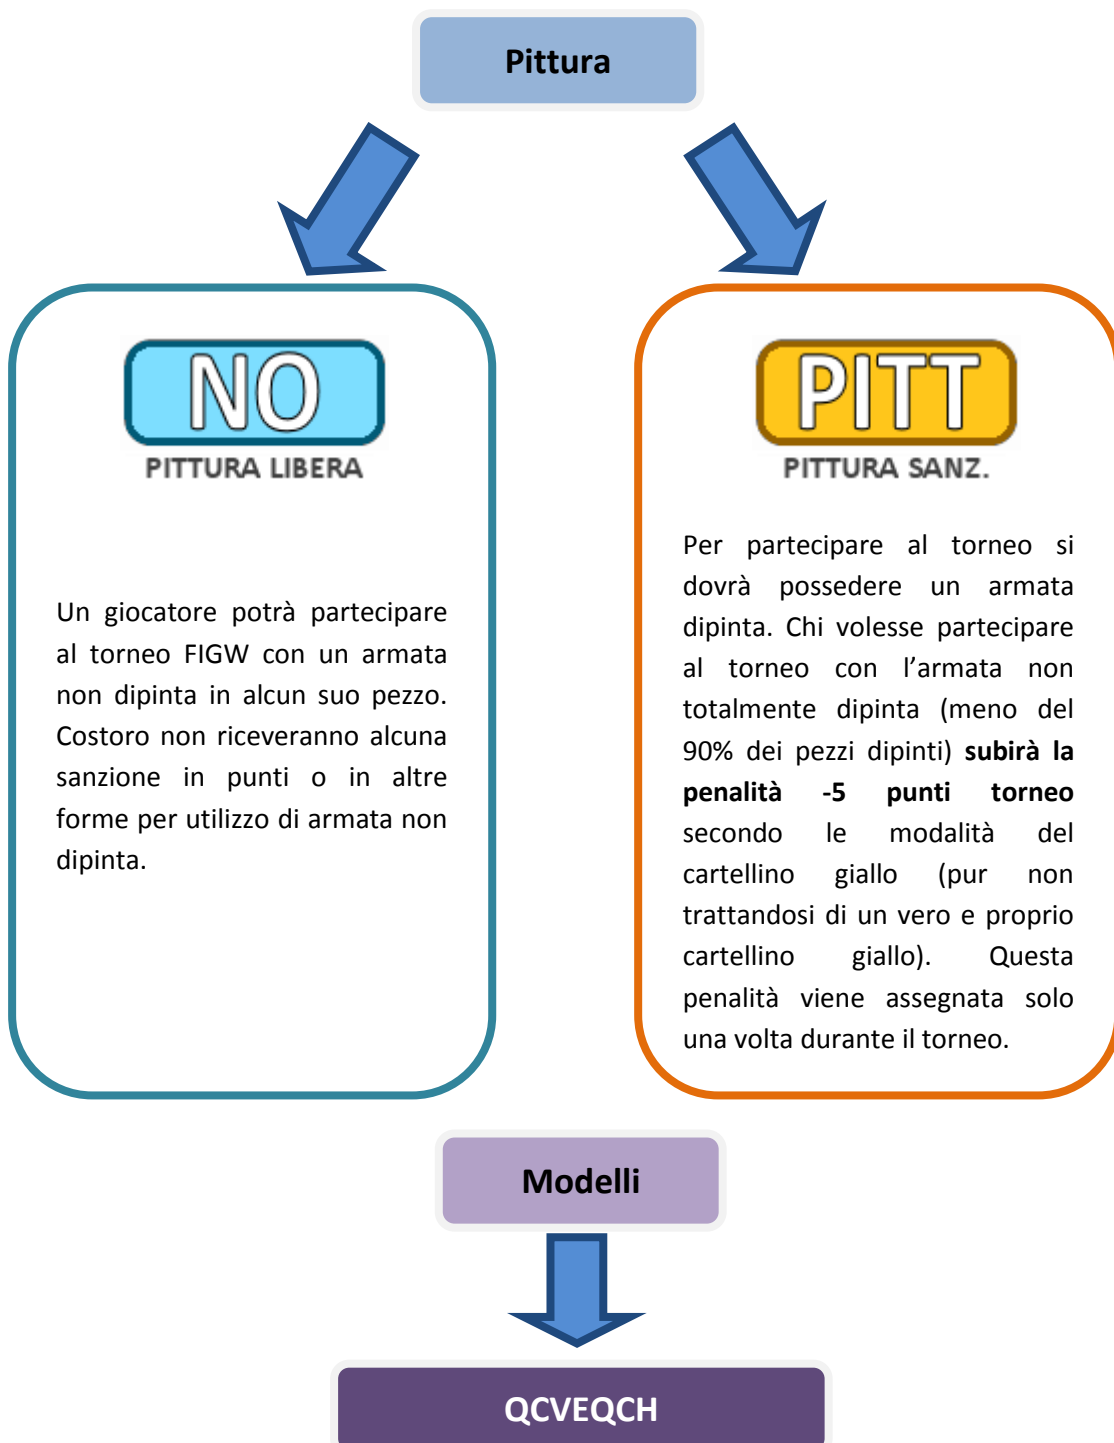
Pittura

NO
PITTURA LIBERA

Un giocatore potrà partecipare al torneo FIGW con un armata non dipinta in alcun suo pezzo. Costoro non riceveranno alcuna sanzione in punti o in altre forme per utilizzo di armata non dipinta.

PITT
PITTURA SANZ.

Per partecipare al torneo si dovrà possedere un armata dipinta. Chi volesse partecipare al torneo con l'armata non totalmente dipinta (meno del 90% dei pezzi dipinti) **subirà la penalità -5 punti torneo** secondo le modalità del cartellino giallo (pur non trattandosi di un vero e proprio cartellino giallo). Questa penalità viene assegnata solo una volta durante il torneo.

Modelli

QCVEQCH